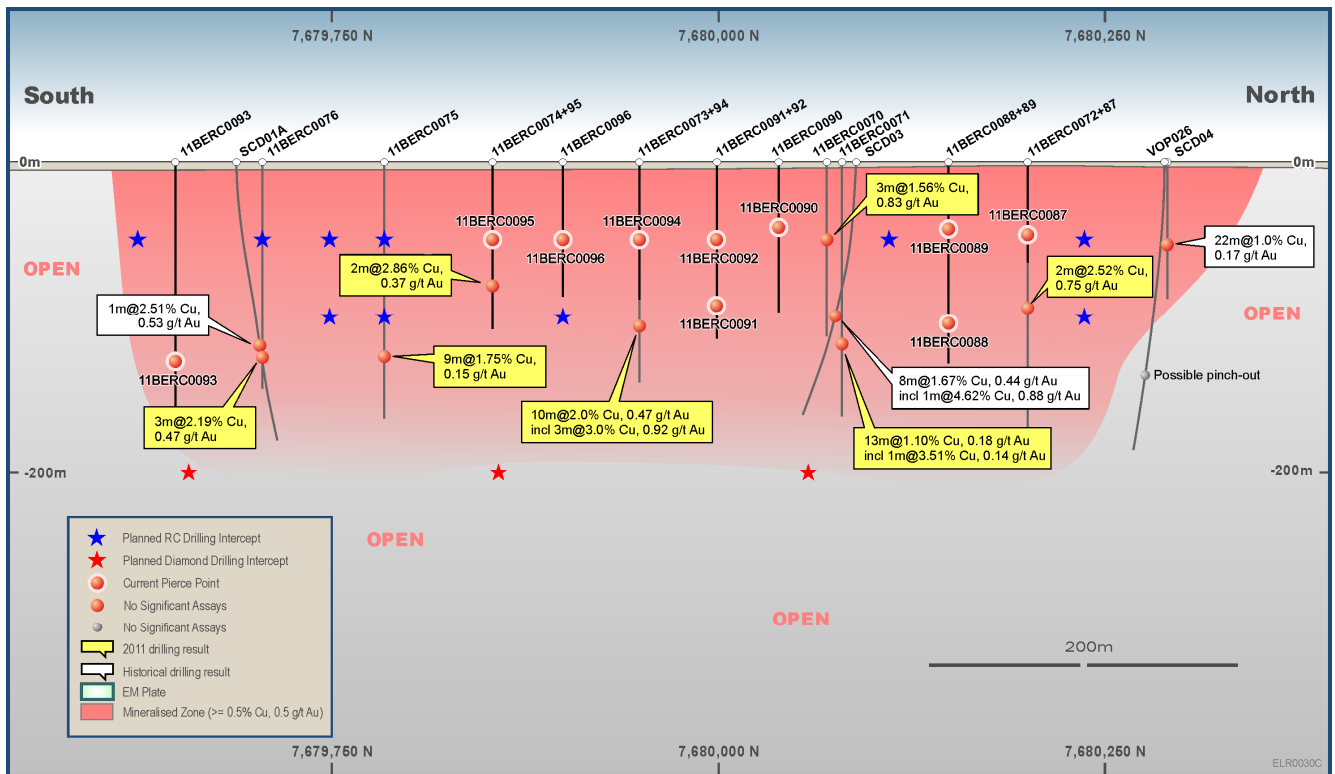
7,679,750 N
7,680,000 N
7,680,250 N

South
North

0m
0m

11BERC0093
SCD01A
11BERC0076
11BERC0075
11BERC0074+95
11BERC0096
11BERC0073+94
11BERC0091+92
11BERC0090
11BERC0070
11BERC0071
SCD03
11BERC0088+89
11BERC0072+87
VOP026
SCD04

OPEN

11BERC0095
11BERC0096
11BERC0094
11BERC0092
11BERC0090
11BERC0091
11BERC0089
11BERC0087
11BERC0088
11BERC0093

3m@1.56% Cu, 0.83 g/t Au

22m@1.0% Cu, 0.17 g/t Au

2m@2.86% Cu, 0.37 g/t Au

2m@2.52% Cu, 0.75 g/t Au

1m@2.51% Cu, 0.53 g/t Au

OPEN

9m@1.75% Cu, 0.15 g/t Au

8m@1.67% Cu, 0.44 g/t Au
incl 1m@4.62% Cu, 0.88 g/t Au

Possible pinch-out

3m@2.19% Cu, 0.47 g/t Au

10m@2.0% Cu, 0.47 g/t Au
incl 3m@3.0% Cu, 0.92 g/t Au

13m@1.10% Cu, 0.18 g/t Au
incl 1m@3.51% Cu, 0.14 g/t Au

-200m
-200m

OPEN

Planned RC Drilling Intercept
Planned Diamond Drilling Intercept
Current Pierce Point
No Significant Assays
No Significant Assays
2011 drilling result
Historical drilling result
EM Plate
Mineralised Zone (>= 0.5% Cu, 0.5 g/t Au)

OPEN

200m

7,679,750 N
7,680,000 N
7,680,250 N

ELR0030C